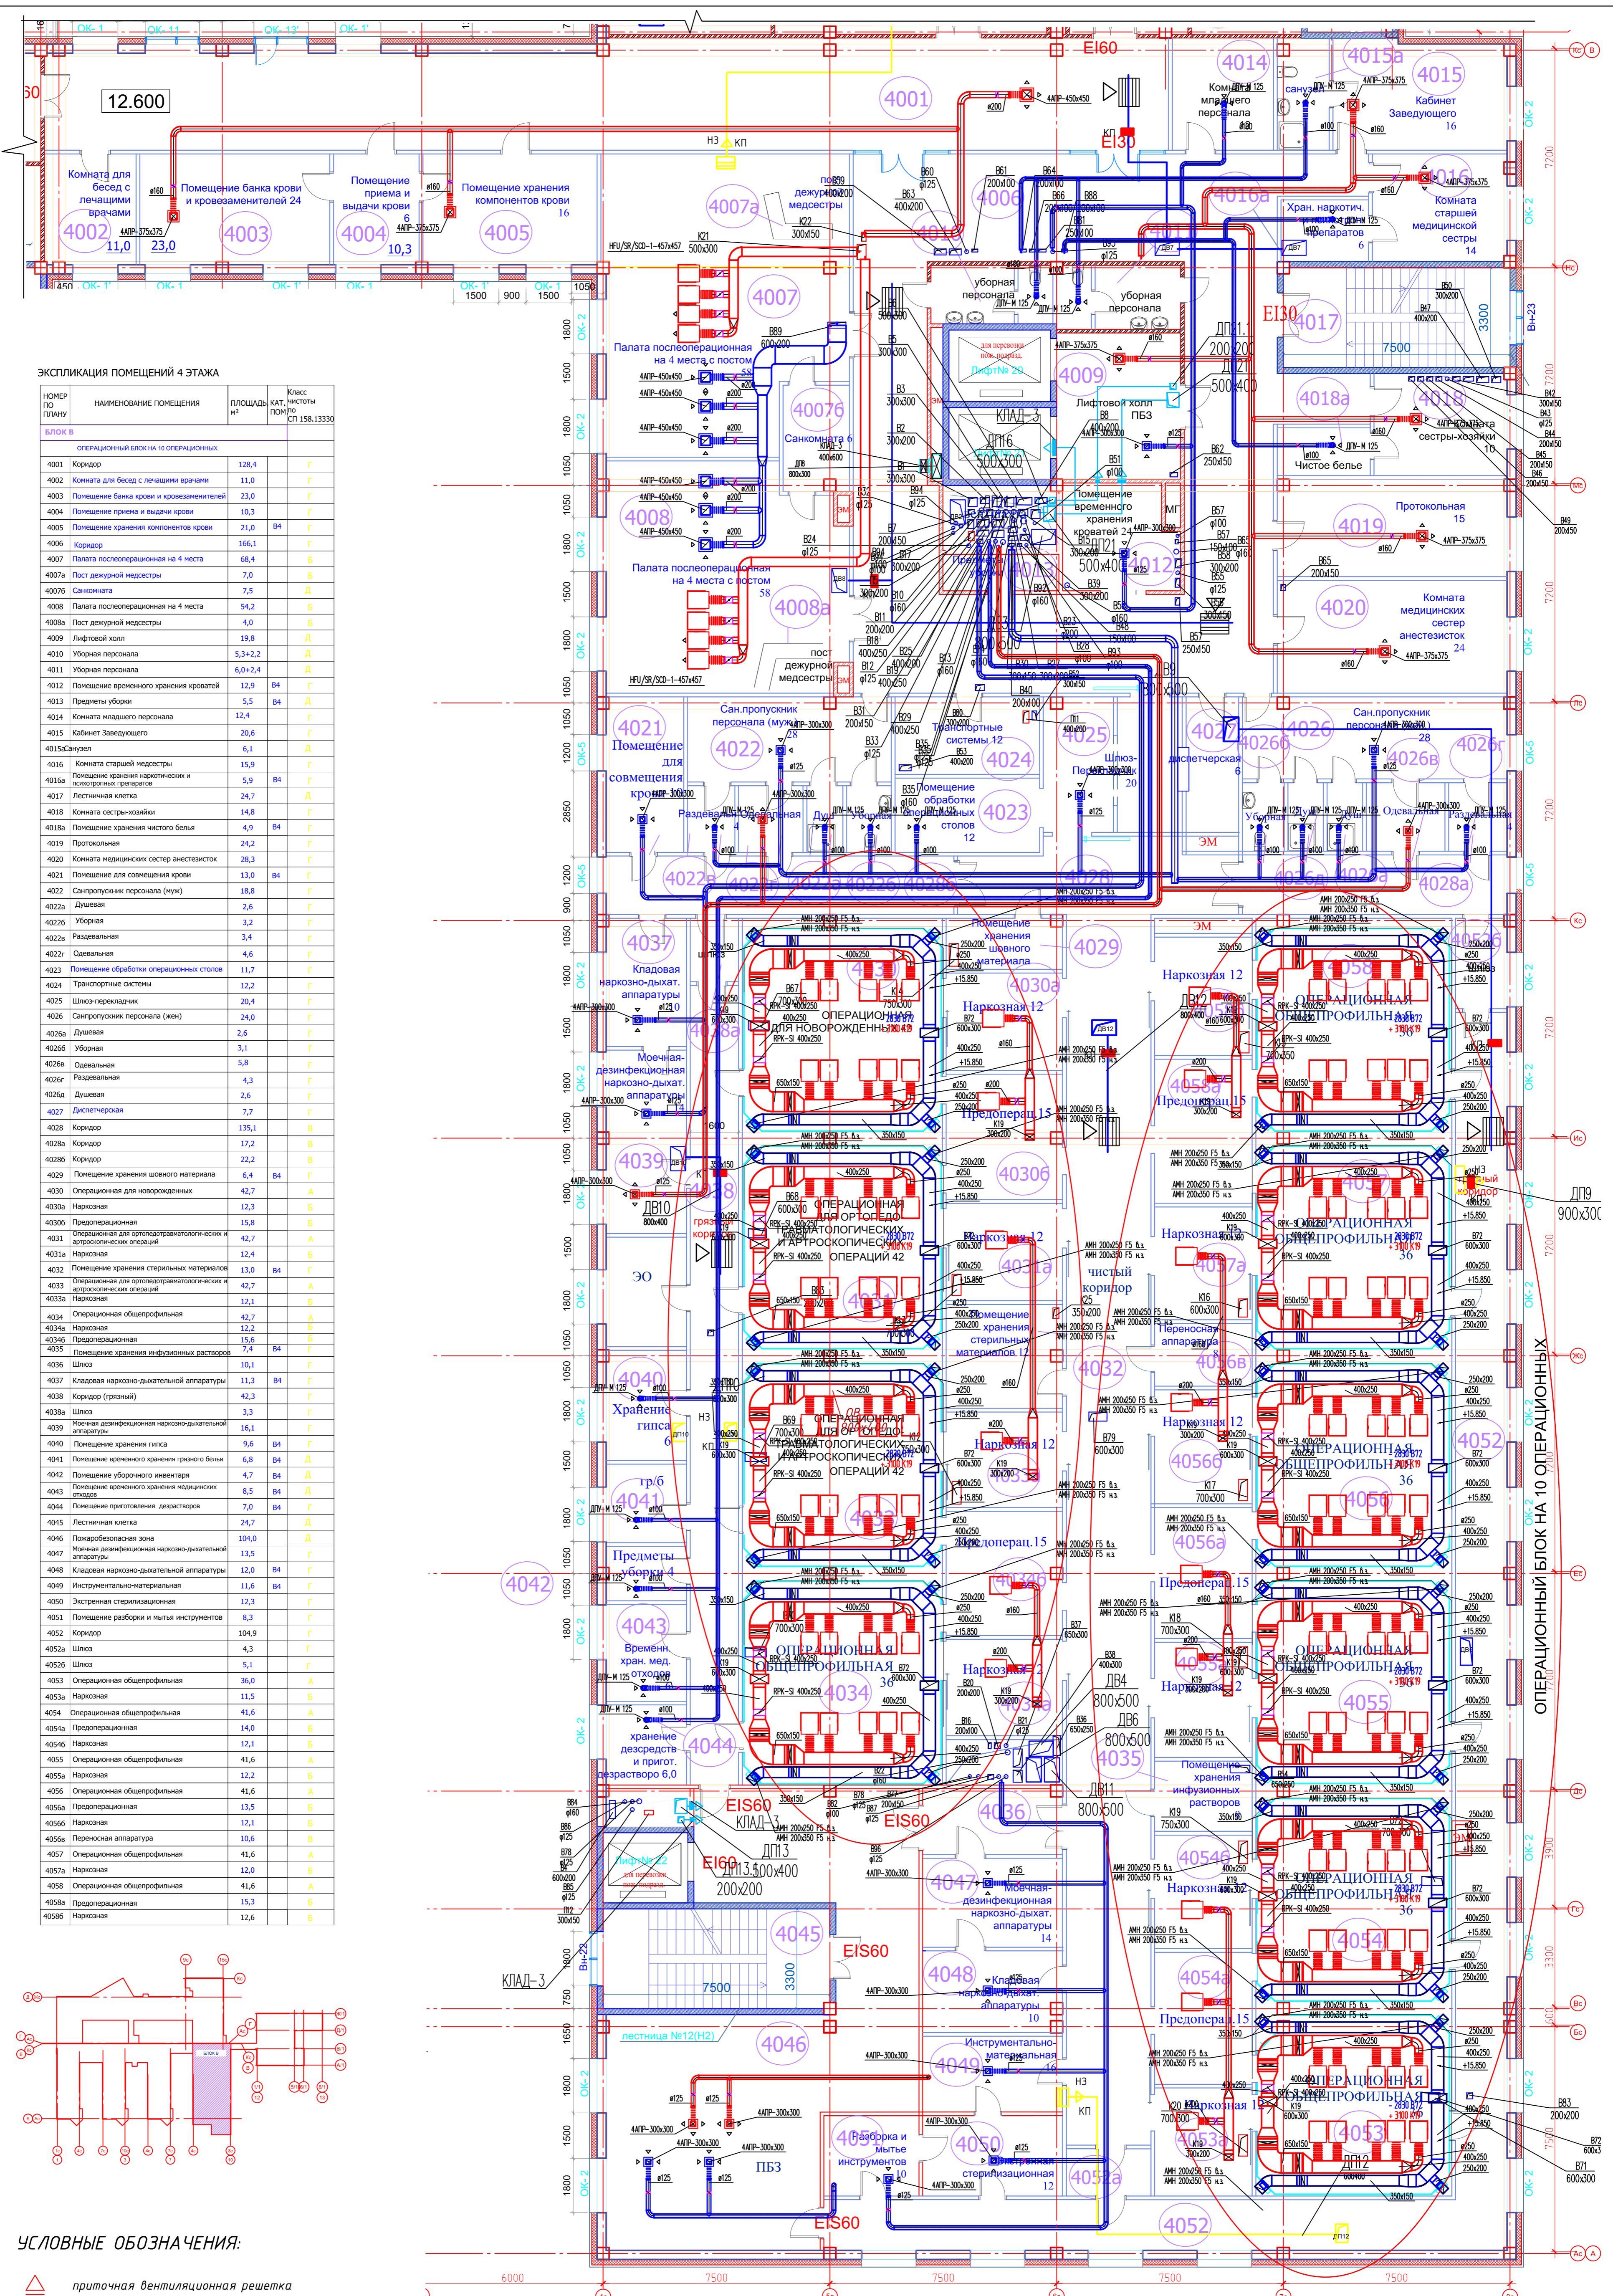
12.600

Комната для бесед с лечащими врачами
4002 11,0
Помещение банка крови и кровезаменителей 24
4003 23,0
Помещение приема и выдачи крови 6
4004 10,3
Помещение хранения компонентов крови 16
4005

4001
4007а
4006
4007
Палата послеоперационная на 4 места с постом 58
4007б
Санкомната 6
4008
Палата послеоперационная на 4 места с постом 58
4008а
4009
Лифтовой холл ПБЗ
Помещение временного хранения кроватей 24
4012
4014
Комната младшего персонала
4015а
4015
Кабинет Заведующего 16
4016
Комната старшей медицинской сестры 14
4016а
Хран. наркотич. препаратов 6
4017
4018а
4018
Комната сестры-хозяйки 10
Чистое белье
Протокольная 15
4019
4020
Комната медицинских сестер анестезисток 24
EI60
EI30
КЛАД-3
ДП16 500х500
ДП11 200х200
ДП21 500х400

ЭКСПЛИКАЦИЯ ПОМЕЩЕНИЙ 4 ЭТАЖА

| НОМЕР ПО ПЛАНУ | НАИМЕНОВАНИЕ ПОМЕЩЕНИЯ | ПЛОЩАДЬ, м² | КАТ. ПОМ | Класс чистоты по СП 158.13330 |
|---|---|---|---|---|
| БЛОК В | | | | |
| | ОПЕРАЦИОННЫЙ БЛОК НА 10 ОПЕРАЦИОННЫХ | | | |
| 4001 | Коридор | 128,4 | | Г |
| 4002 | Комната для бесед с лечащими врачами | 11,0 | | Г |
| 4003 | Помещение банка крови и кровезаменителей | 23,0 | | Г |
| 4004 | Помещение приема и выдачи крови | 10,3 | | Г |
| 4005 | Помещение хранения компонентов крови | 21,0 | В4 | Г |
| 4006 | Коридор | 166,1 | | Г |
| 4007 | Палата послеоперационная на 4 места | 68,4 | | Б |
| 4007а | Пост дежурной медсестры | 7,0 | | Б |
| 4007б | Санкомната | 7,5 | | Б |
| 4008 | Палата послеоперационная на 4 места | 54,2 | | Б |
| 4008а | Пост дежурной медсестры | 4,0 | | Б |
| 4009 | Лифтовой холл | 19,8 | | Д |
| 4010 | Уборная персонала | 5,3+2,2 | | Д |
| 4011 | Уборная персонала | 6,0+2,4 | | Д |
| 4012 | Помещение временного хранения кроватей | 12,9 | В4 | Г |
| 4013 | Предметы уборки | 5,5 | В4 | Г |
| 4014 | Комната младшего персонала | 12,4 | | Г |
| 4015 | Кабинет Заведующего | 20,6 | | Г |
| 4015а | Санузел | 6,1 | | Д |
| 4016 | Комната старшей медсестры | 15,9 | | Г |
| 4016а | Помещение хранения наркотических и психотропных препаратов | 5,9 | В4 | Г |
| 4017 | Лестничная клетка | 24,7 | | Д |
| 4018 | Комната сестры-хозяйки | 14,8 | | Г |
| 4018а | Помещение хранения чистого белья | 4,9 | В4 | Г |
| 4019 | Протокольная | 24,2 | | Г |
| 4020 | Комната медицинских сестер анестезисток | 28,3 | | Г |
| 4021 | Помещение для совмещения крови | 13,0 | В4 | Г |
| 4022 | Санпропускник персонала (муж) | 18,8 | | Г |
| 4022а | Душевая | 2,6 | | Г |
| 4022б | Уборная | 3,2 | | Г |
| 4022в | Раздевальная | 3,4 | | Г |
| 4022г | Одевальная | 4,6 | | Г |
| 4023 | Помещение обработки операционных столов | 11,7 | | Г |
| 4024 | Транспортные системы | 12,2 | | Г |
| 4025 | Шлюз-перекладчик | 20,4 | | Г |
| 4026 | Санпропускник персонала (жен) | 24,0 | | Г |
| 4026а | Душевая | 2,6 | | Г |
| 4026б | Уборная | 3,1 | | Г |
| 4026в | Одевальная | 5,8 | | Г |
| 4026г | Раздевальная | 4,3 | | Г |
| 4026д | Душевая | 2,6 | | Г |
| 4027 | Диспетчерская | 7,7 | | Г |
| 4028 | Коридор | 135,1 | | Б |
| 4028а | Коридор | 17,2 | | Б |
| 4028б | Коридор | 22,2 | | Б |
| 4029 | Помещение хранения шовного материала | 6,4 | В4 | Г |
| 4030 | Операционная для новорожденных | 42,7 | | А |
| 4030а | Наркозная | 12,3 | | Б |
| 4030б | Предоперационная | 15,8 | | Б |
| 4031 | Операционная для ортопедотравматологических и артроскопических операций | 42,7 | | А |
| 4031а | Наркозная | 12,4 | | Б |
| 4032 | Помещение хранения стерильных материалов | 13,0 | В4 | Г |
| 4033 | Операционная для ортопедотравматологических и артроскопических операций | 42,7 | | А |
| 4033а | Наркозная | 12,1 | | Б |
| 4034 | Операционная общепрофильная | 42,7 | | А |
| 4034а | Наркозная | 12,2 | | Б |
| 4034б | Предоперационная | 15,6 | | Б |
| 4035 | Помещение хранения инфузионных растворов | 7,4 | В4 | Г |
| 4036 | Шлюз | 10,1 | | Г |
| 4037 | Кладовая наркозно-дыхательной аппаратуры | 11,3 | В4 | Г |
| 4038 | Коридор (грязный) | 42,3 | | Г |
| 4038а | Шлюз | 3,3 | | Г |
| 4039 | Моечная дезинфекционная наркозно-дыхательной аппаратуры | 16,1 | | Г |
| 4040 | Помещение хранения гипса | 9,6 | В4 | Г |
| 4041 | Помещение временного хранения грязного белья | 6,8 | В4 | Д |
| 4042 | Помещение уборочного инвентаря | 4,7 | В4 | Д |
| 4043 | Помещение временного хранения медицинских отходов | 8,5 | В4 | Д |
| 4044 | Помещение приготовления дезрастворов | 7,0 | В4 | Г |
| 4045 | Лестничная клетка | 24,7 | | Д |
| 4046 | Пожаробезопасная зона | 104,0 | | Д |
| 4047 | Моечная дезинфекционная наркозно-дыхательной аппаратуры | 13,5 | | Г |
| 4048 | Кладовая наркозно-дыхательной аппаратуры | 12,0 | В4 | Г |
| 4049 | Инструментально-материальная | 11,6 | В4 | Г |
| 4050 | Экстренная стерилизационная | 12,3 | | Г |
| 4051 | Помещение разборки и мытья инструментов | 8,3 | | Г |
| 4052 | Коридор | 104,9 | | Г |
| 4052а | Шлюз | 4,3 | | Г |
| 4052б | Шлюз | 5,1 | | Г |
| 4053 | Операционная общепрофильная | 36,0 | | А |
| 4053а | Наркозная | 11,5 | | Б |
| 4054 | Операционная общепрофильная | 41,6 | | А |
| 4054а | Предоперационная | 14,0 | | Б |
| 4054б | Наркозная | 12,1 | | Б |
| 4055 | Операционная общепрофильная | 41,6 | | А |
| 4055а | Наркозная | 12,2 | | Б |
| 4056 | Операционная общепрофильная | 41,6 | | А |
| 4056а | Предоперационная | 13,5 | | Б |
| 4056б | Наркозная | 12,1 | | Б |
| 4056в | Переносная аппаратура | 10,6 | | Б |
| 4057 | Операционная общепрофильная | 41,6 | | А |
| 4057а | Наркозная | 12,0 | | Б |
| 4058 | Операционная общепрофильная | 41,6 | | А |
| 4058а | Предоперационная | 15,3 | | Б |
| 4058б | Наркозная | 12,6 | | Б |

4021 Помещение для совмещения крови
4022
Раздевальная
Одевальная
Душ
Уборная
Сан.пропускник персонала (муж) 28
4024
Транспортные системы 12
4025
Шлюз-Перекладчик 20
Помещение обработки операционных столов 12
4023
4027
Диспетчерская 6
4026
Сан.пропускник персонала (жен) 28
4026а 4026б 4026в 4026г
Одевальная
Раздевальная
Уборная
4022в 4022а 4022г 4022б
4028 4028б 4028а
4037
Кладовая наркозно-дыхат. аппаратуры
4038а
Моечная-дезинфекционная наркозно-дыхат. аппаратуры
4039
ДВ10 800х400
грязный коридор
4038
ЭО
4040
Хранение гипса 6
4041
гр/б
Предметы уборки 4
4042
4043
Временн. хран. мед. отходов
4044
хранение дезсредств и пригот. дезраствора 6,0
КЛАД-3
EIS60
EI60
ДП13 500х400
200х200
4045
7500
3300
Вн-23
4046
лестница №12(Н2)
ПБЗ
4029
Помещение хранения шовного материала
4030
ОПЕРАЦИОННАЯ ДЛЯ НОВОРОЖДЕННЫХ 42
4030а
Наркозная 12
Предоперац. 15
4030б
4031
ОПЕРАЦИОННАЯ ДЛЯ ОРТОПЕДО-ТРАВМАТОЛОГИЧЕСКИХ И АРТРОСКОПИЧЕСКИХ ОПЕРАЦИЙ 42
Наркозная 12
4031а
чистый коридор
Помещение хранения стерильных материалов 12
4032
4033
ОПЕРАЦИОННАЯ ДЛЯ ОРТОПЕДО-ТРАВМАТОЛОГИЧЕСКИХ И АРТРОСКОПИЧЕСКИХ ОПЕРАЦИЙ 42
Наркозная 12
Предоперац. 15
4034
ОПЕРАЦИОННАЯ ОБЩЕПРОФИЛЬНАЯ 36
Наркозная 12
4034б
ДВ4 800х500
ДВ6 800х500
4035
Помещение хранения инфузионных растворов
4036
ДВ11 800х500
EIS60
4047
Моечная-дезинфекционная наркозно-дыхат. аппаратуры 14
4048
Кладовая наркозно-дыхат. аппаратуры 10
4049
Инструментально-материальная 16
4051
Разборка и мытье инструментов 10
4050
Экстренная стерилизационная 12
4052а
4052
EIS60
4058
ОПЕРАЦИОННАЯ ОБЩЕПРОФИЛЬНАЯ 36
Наркозная 12
ДВ12
4058б
Предоперац. 15
4058а
4057
ОПЕРАЦИОННАЯ ОБЩЕПРОФИЛЬНАЯ 36
Наркозная
4057а
Переносная аппаратура 8
4056в
ДП9 900х300
4056
ОПЕРАЦИОННАЯ ОБЩЕПРОФИЛЬНАЯ 36
Наркозная 12
4056б
4056а
Предоперац. 15
4055
ОПЕРАЦИОННАЯ ОБЩЕПРОФИЛЬНАЯ 36
Наркозная 12
4055а
4054
ОПЕРАЦИОННАЯ ОБЩЕПРОФИЛЬНАЯ 36
Наркозная
4054б
4054а
Предоперац. 15
4053
ОПЕРАЦИОННАЯ ОБЩЕПРОФИЛЬНАЯ
Наркозная 12
4053а
ДП12
ОПЕРАЦИОННЫЙ БЛОК НА 10 ОПЕРАЦИОННЫХ

6000 7500 7500 7500 7500

УСЛОВНЫЕ ОБОЗНАЧЕНИЯ:
приточная вентиляционная решетка